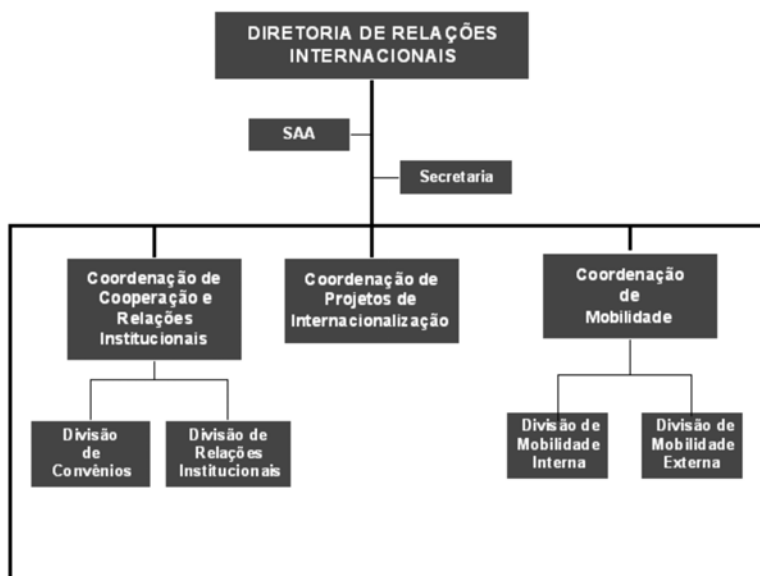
DIRETORIA DE RELAÇÕES INTERNACIONAIS

SAA

Secretaria

Coordenação de Cooperação e Relações Institucionais

Coordenação de Projetos de Internacionalização

Coordenação de Mobilidade

Divisão de Convênios

Divisão de Relações Institucionais

Divisão de Mobilidade Interna

Divisão de Mobilidade Externa